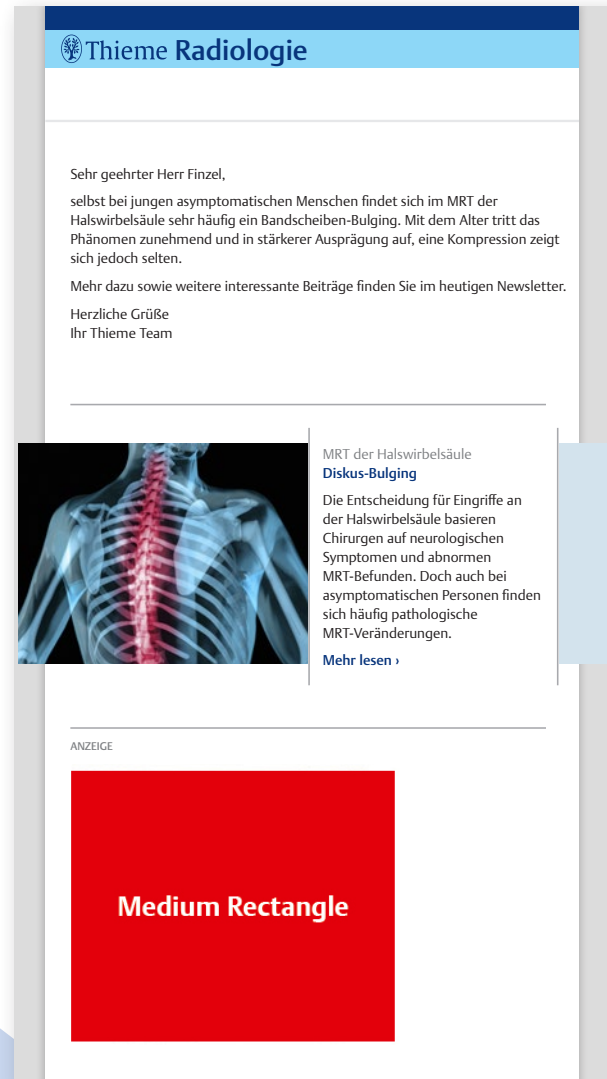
Thieme Radiologie

Sehr geehrter Herr Finzel,

selbst bei jungen asymptomatischen Menschen findet sich im MRT der Halswirbelsäule sehr häufig ein Bandscheiben-Bulging. Mit dem Alter tritt das Phänomen zunehmend und in stärkerer Ausprägung auf, eine Kompression zeigt sich jedoch selten.

Mehr dazu sowie weitere interessante Beiträge finden Sie im heutigen Newsletter.

Herzliche Grüße
Ihr Thieme Team

MRT der Halswirbelsäule
Diskus-Bulging

Die Entscheidung für Eingriffe an der Halswirbelsäule basieren Chirurgen auf neurologischen Symptomen und abnormen MRT-Befunden. Doch auch bei asymptomatischen Personen finden sich häufig pathologische MRT-Veränderungen.

Mehr lesen ›

ANZEIGE

Medium Rectangle